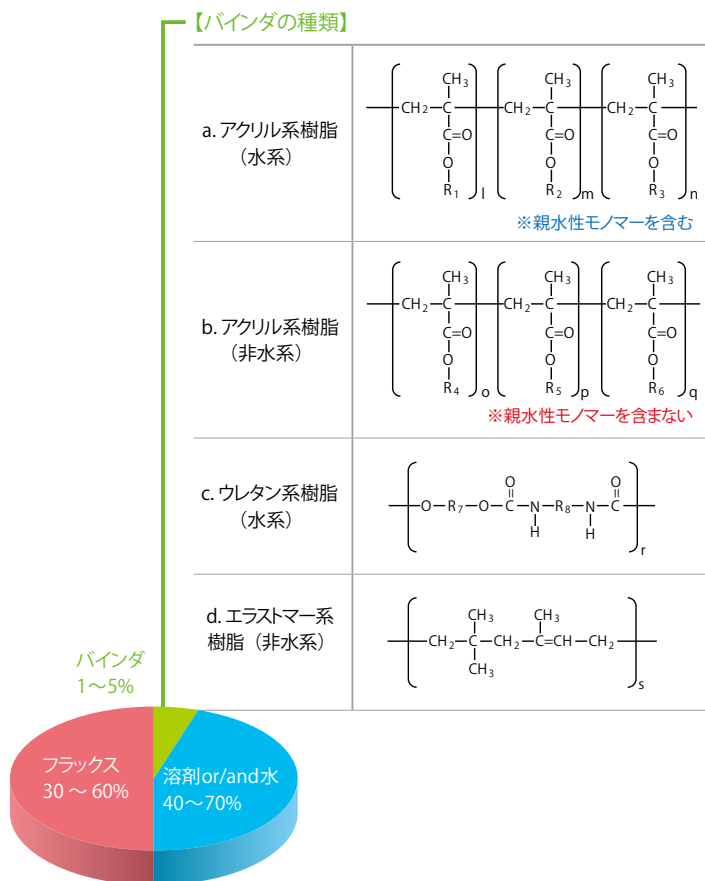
【バインダの種類】

| | |
|---|---|
| a. アクリル系樹脂（水系） | $-\left[CH_2-\overset{CH_3}{\underset{C=O \atop O \atop R_1}{C}}\right]_l-\left[CH_2-\overset{CH_3}{\underset{C=O \atop O \atop R_2}{C}}\right]_m-\left[CH_2-\overset{CH_3}{\underset{C=O \atop O \atop R_3}{C}}\right]_n-$ ※親水性モノマーを含む |
| b. アクリル系樹脂（非水系） | $-\left[CH_2-\overset{CH_3}{\underset{C=O \atop O \atop R_4}{C}}\right]_o-\left[CH_2-\overset{CH_3}{\underset{C=O \atop O \atop R_5}{C}}\right]_p-\left[CH_2-\overset{CH_3}{\underset{C=O \atop O \atop R_6}{C}}\right]_q-$ ※親水性モノマーを含まない |
| c. ウレタン系樹脂（水系） | $-\left[O-R_7-O-\overset{O}{\overset{\|}{C}}-\underset{H}{N}-R_8-\underset{H}{N}-\overset{O}{\overset{\|}{C}}\right]_r-$ |
| d. エラストマー系樹脂（非水系） | $-\left[CH_2-\overset{CH_3}{\underset{CH_3}{C}}-CH_2-\overset{CH_3}{C}=CH-CH_2\right]_s-$ |

バインダ
1～5%

フラックス
30 ～ 60%

溶剤or/and水
40～70%